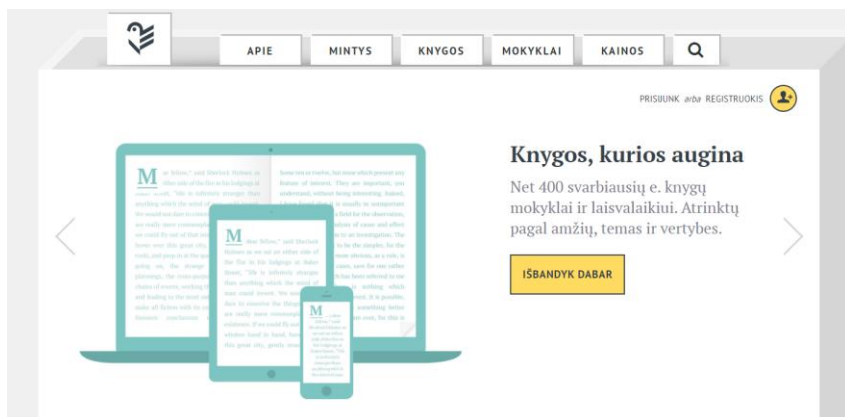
APIE MINTYS KNYGOS MOKYKLAI KAINOS

PRISIJUNK arba REGISTRUOKIS

Knygos, kurios augina

Net 400 svarbiausių e. knygų mokyklai ir laisvalaikiui. Atrinktų pagal amžių, temas ir vertybes.

IŠBANDYK DABAR